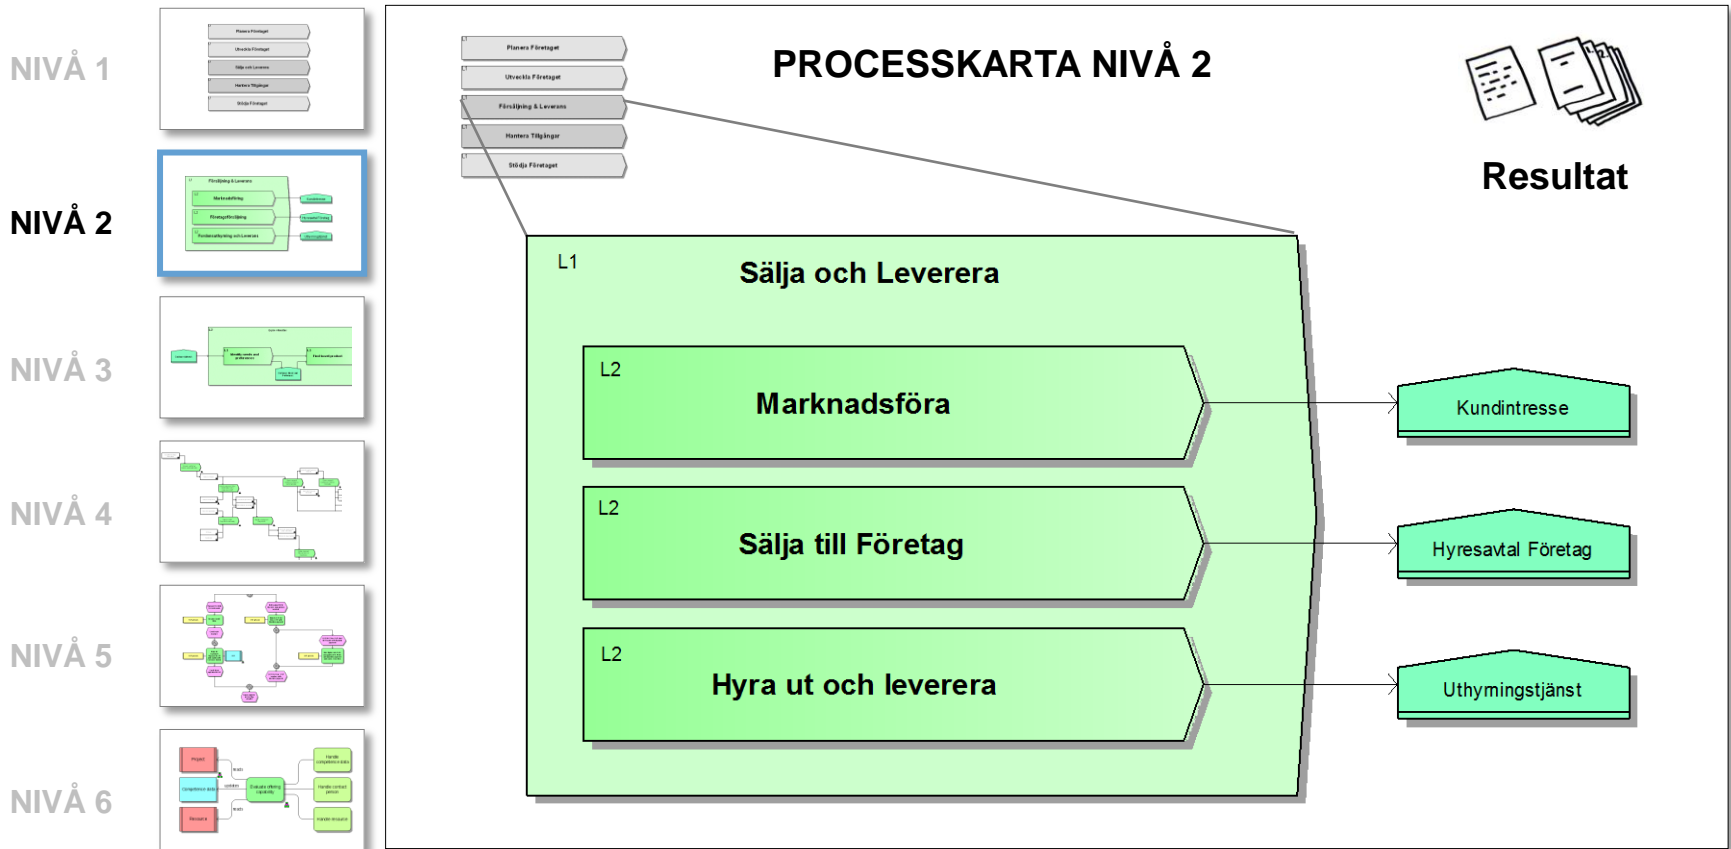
NIVÅ 1

Planera Företaget
Utveckla Företaget
Sälja och Leverera
Hantera Tillgångar
Stödja Företaget

NIVÅ 2

Försäljning & Leverans
Marknadsföring
Företagsförsäljning
Fordonsuthyrning och Leverans

NIVÅ 3

NIVÅ 4

NIVÅ 5

NIVÅ 6

PROCESSKARTA NIVÅ 2

Planera Företaget
Utveckla Företaget
Försäljning & Leverans
Hantera Tillgångar
Stödja Företaget

Resultat

L1
Sälja och Leverera

L2
Marknadsföra

L2
Sälja till Företag

L2
Hyra ut och leverera

Kundintresse

Hyresavtal Företag

Uthyrningstjänst